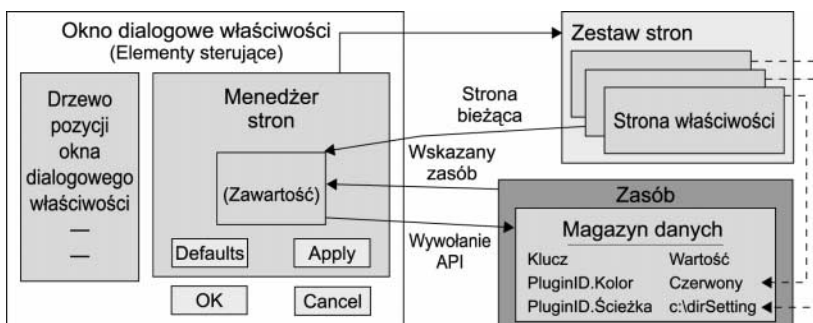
Okno dialogowe właściwości
(Elementy sterujące)

Drzewo pozycji okna dialogowego właściwości
—
—

Menedżer stron

(Zawartość)

Defaults
Apply

OK
Cancel

Zestaw stron

Strona właściwości

Strona bieżąca

Wskazany zasób

Wywołanie API

Zasób

Magazyn danych

| Klucz | Wartość |
|---|---|
| PluginID.Kolor | Czerwony |
| PluginID.Ścieżka | c:\dirSetting |